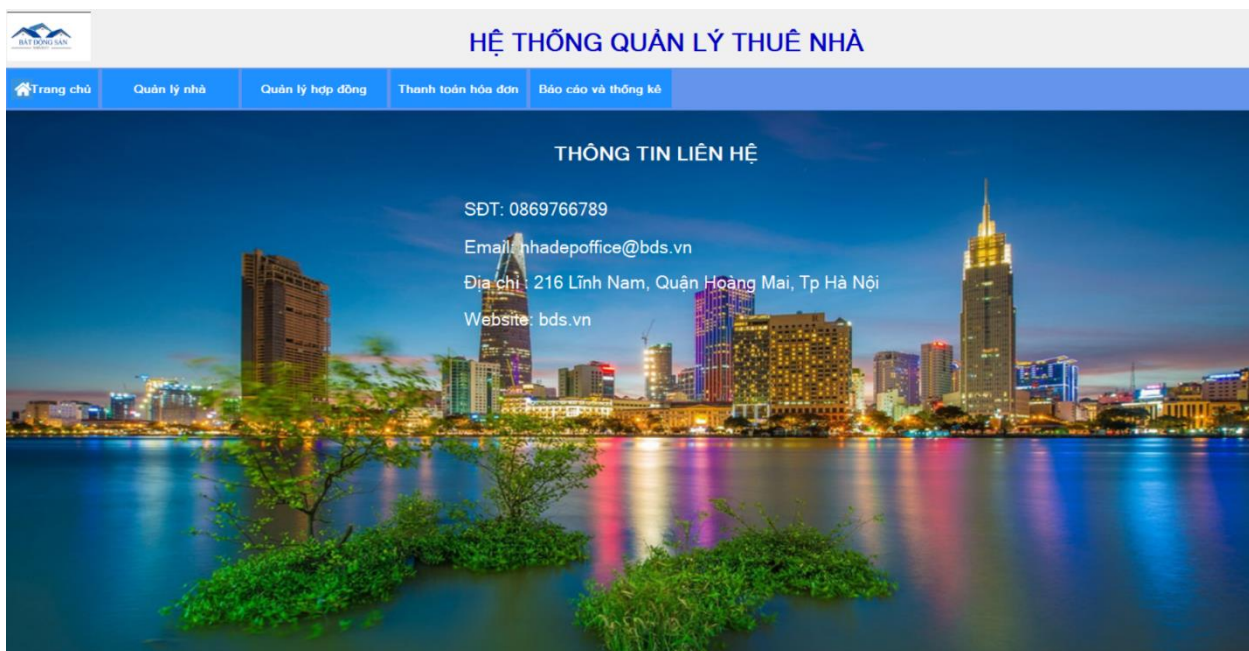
BẤT ĐỘNG SẢN

HỆ THỐNG QUẢN LÝ THUÊ NHÀ

Trang chủ
Quản lý nhà
Quản lý hợp đồng
Thanh toán hóa đơn
Báo cáo và thống kê

THÔNG TIN LIÊN HỆ

SĐT: 0869766789

Email: nhadepoffice@bds.vn

Địa chỉ : 216 Lĩnh Nam, Quận Hoàng Mai, Tp Hà Nội

Website: bds.vn